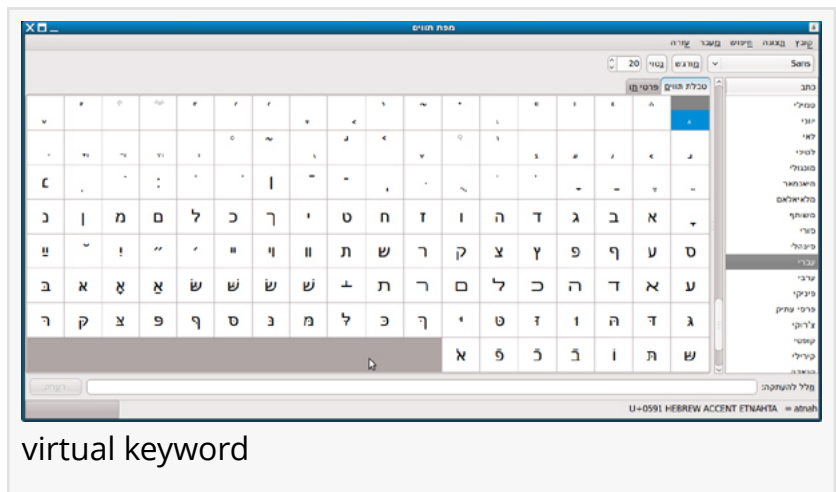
מפת תווים

קובץ תצוגה חיפוש מעבר עזרה

Sans | 20 | מודגש | נטוי

כתב
טמילי
יווני
לאי
לימבו
מונגולי
מיאנמאר
מלאיאלאם
משותף
סורי
סינהאלי
עברי
ערבי
פיניקי
פרסי עתיק
צ'רוקי
קנאדה
קירילי

טבלת תווים | פרטי תו

| | | | | | | | | | | | | | |
|---|---|---|---|---|---|---|---|---|---|---|---|---|---|
| נ | ן | מ | ם | ל | כ | ך | י | ט | ח | ז | ו | ה | ד | ג | ב | א |
| ײ | ׳ | ! | ״ | ׳ | װ | ױ | װ | ת | ש | ר | ק | צ | ץ | פ | ף | ע | ס |
| בּ | אּ | אָ | אַ | שׂ | שׁ | שּׂ | שּׁ | ﬩ | ﬨ | ﬧ | ﬦ | ﬥ | ﬤ | ﬣ | ﬢ | ﬡ | ע |
| ר | ק | צ | פ | ף | ס | נ | מ | ל | כ | ך | י | ט | ז | ו | ה | ד | ג |
| | | | | | | | | | | א | פֿ | כֿ | בֿ | וֹ | תּ | שּ |

מלל להעתקה: | העתקה

U+0591 HEBREW ACCENT ETNAHTA = atnah

virtual keyword